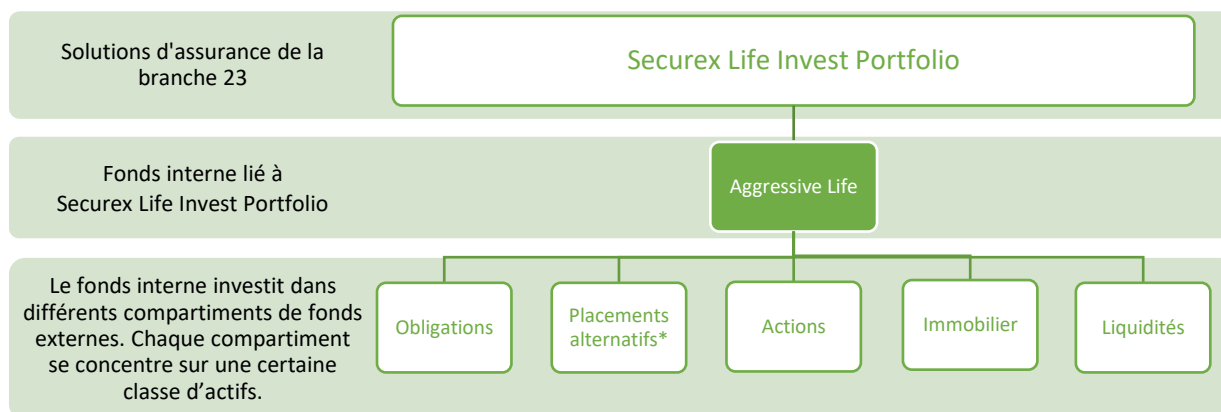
Solutions d'assurance de la branche 23

Securex Life Invest Portfolio

Fonds interne lié à Securex Life Invest Portfolio

Aggressive Life

Le fonds interne investit dans différents compartiments de fonds externes. Chaque compartiment se concentre sur une certaine classe d’actifs.

Obligations

Placements alternatifs*

Actions

Immobilier

Liquidités